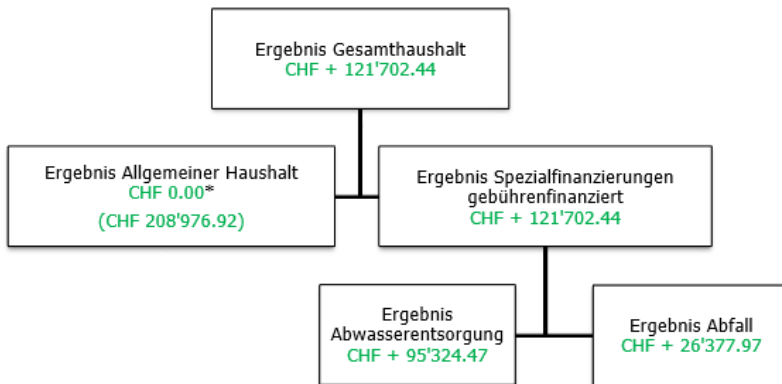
Ergebnis Gesamthaushalt
CHF + 121'702.44

Ergebnis Allgemeiner Haushalt
CHF 0.00*
(CHF 208'976.92)

Ergebnis Spezialfinanzierungen gebührenfinanziert
CHF + 121'702.44

Ergebnis Abwasserentsorgung
CHF + 95'324.47

Ergebnis Abfall
CHF + 26'377.97